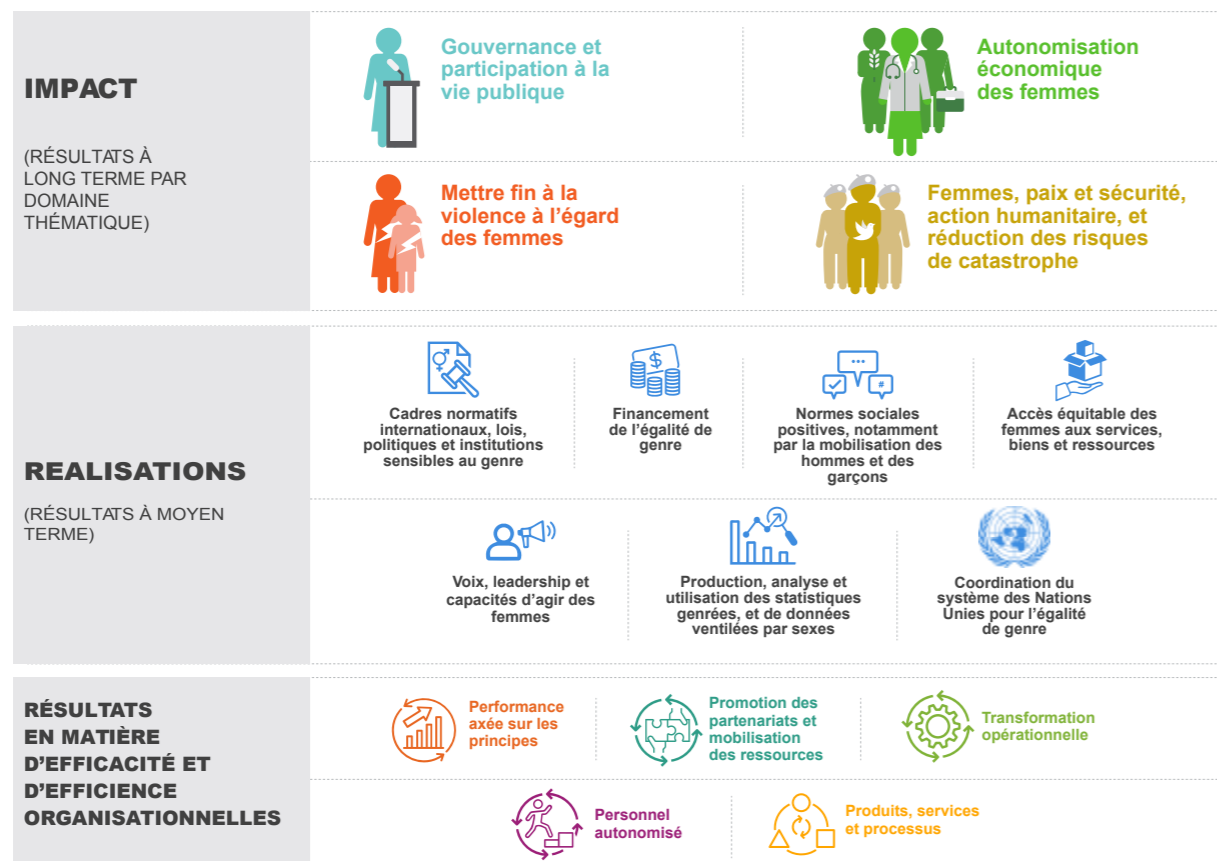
IMPACT

(RÉSULTATS À LONG TERME PAR DOMAINE THÉMATIQUE)

Gouvernance et participation à la vie publique

Autonomisation économique des femmes

Mettre fin à la violence à l'égard des femmes

Femmes, paix et sécurité, action humanitaire, et réduction des risques de catastrophe

REALISATIONS

(RÉSULTATS À MOYEN TERME)

Cadres normatifs internationaux, lois, politiques et institutions sensibles au genre

Financement de l'égalité de genre

Normes sociales positives, notamment par la mobilisation des hommes et des garçons

Accès équitable des femmes aux services, biens et ressources

Voix, leadership et capacités d'agir des femmes

Production, analyse et utilisation des statistiques genrées, et de données ventilées par sexes

Coordination du système des Nations Unies pour l'égalité de genre

RÉSULTATS EN MATIÈRE D'EFFICACITÉ ET D'EFFICIENCE ORGANISATIONNELLES

Performance axée sur les principes

Promotion des partenariats et mobilisation des ressources

Transformation opérationnelle

Personnel autonomisé

Produits, services et processus